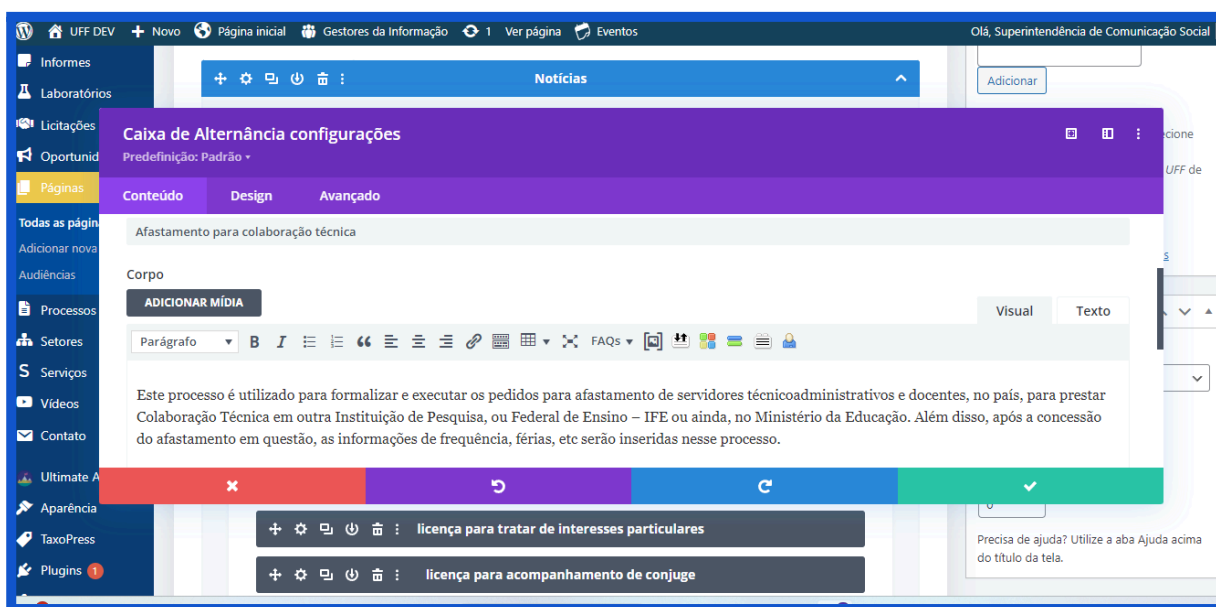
UFF DEV + Novo Página inicial Gestores da Informação 1 Ver página Eventos Olá, Superintendência de Comunicação Social

Informes
Laboratórios
Licitações
Oportunid
Páginas
Todas as págin
Adicionar nova
Audiências
Processos
Setores
Serviços
Vídeos
Contato
Ultimate A
Aparência
TaxoPress
Plugins 1

Notícias

Adicionar

ecione

UFF de

Caixa de Alternância configurações
Predefinição: Padrão

Conteúdo Design Avançado

Afastamento para colaboração técnica

Corpo

ADICIONAR MÍDIA

Visual Texto

Parágrafo FAQs

Este processo é utilizado para formalizar e executar os pedidos para afastamento de servidores técnicoadministrativos e docentes, no país, para prestar Colaboração Técnica em outra Instituição de Pesquisa, ou Federal de Ensino – IFE ou ainda, no Ministério da Educação. Além disso, após a concessão do afastamento em questão, as informações de frequência, férias, etc serão inseridas nesse processo.

licença para tratar de interesses particulares

licença para acompanhamento de conjuge

0

Precisa de ajuda? Utilize a aba Ajuda acima do título da tela.